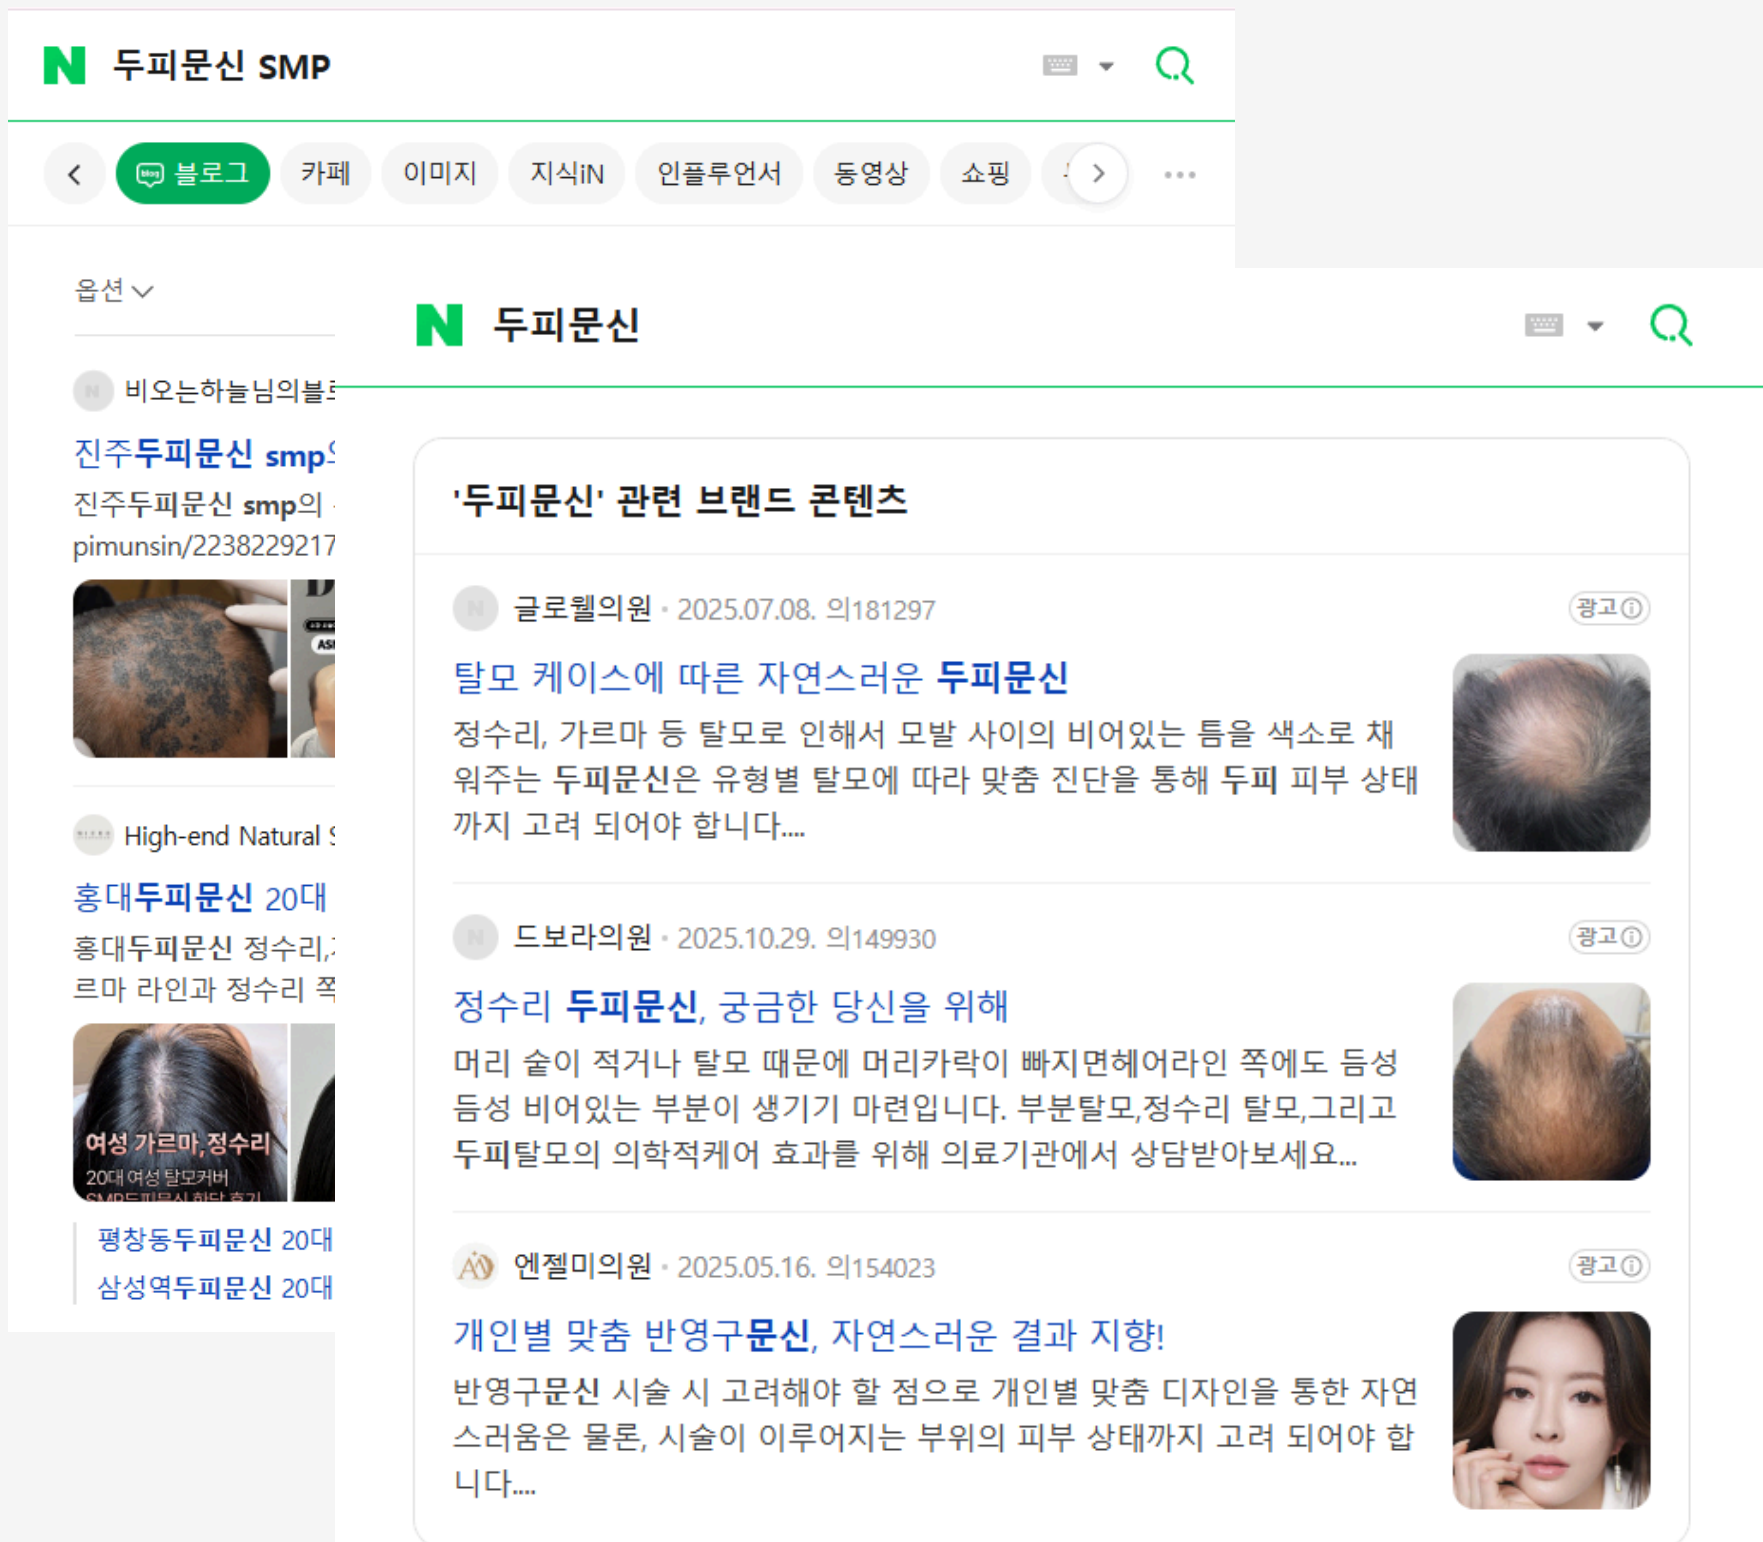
N 두피문신 SMP

블로그 카페 이미지 지식iN 인플루언서 동영상 쇼핑

옵션

비오는하늘님의블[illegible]

진주두피문신 smp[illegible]

진주두피문신 smp의 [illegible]

pimunsin/2238229217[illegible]

High-end Natural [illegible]

홍대두피문신 20대

홍대두피문신 정수리,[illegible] 르마 라인과 정수리 쪽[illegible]

여성 가르마,정수리

20대 여성 탈모커버

평창동두피문신 20대

삼성역두피문신 20대

N 두피문신

'두피문신' 관련 브랜드 콘텐츠

글로웰의원 · 2025.07.08. 의181297 광고

탈모 케이스에 따른 자연스러운 두피문신

정수리, 가르마 등 탈모로 인해서 모발 사이의 비어있는 틈을 색소로 채워주는 두피문신은 유형별 탈모에 따라 맞춤 진단을 통해 두피 피부 상태까지 고려 되어야 합니다....

드보라의원 · 2025.10.29. 의149930 광고

정수리 두피문신, 궁금한 당신을 위해

머리 숱이 적거나 탈모 때문에 머리카락이 빠지면헤어라인 쪽에도 듬성듬성 비어있는 부분이 생기기 마련입니다. 부분탈모,정수리 탈모,그리고 두피탈모의 의학적케어 효과를 위해 의료기관에서 상담받아보세요...

엔젤미의원 · 2025.05.16. 의154023 광고

개인별 맞춤 반영구문신, 자연스러운 결과 지향!

반영구문신 시술 시 고려해야 할 점으로 개인별 맞춤 디자인을 통한 자연스러움은 물론, 시술이 이루어지는 부위의 피부 상태까지 고려 되어야 합니다....